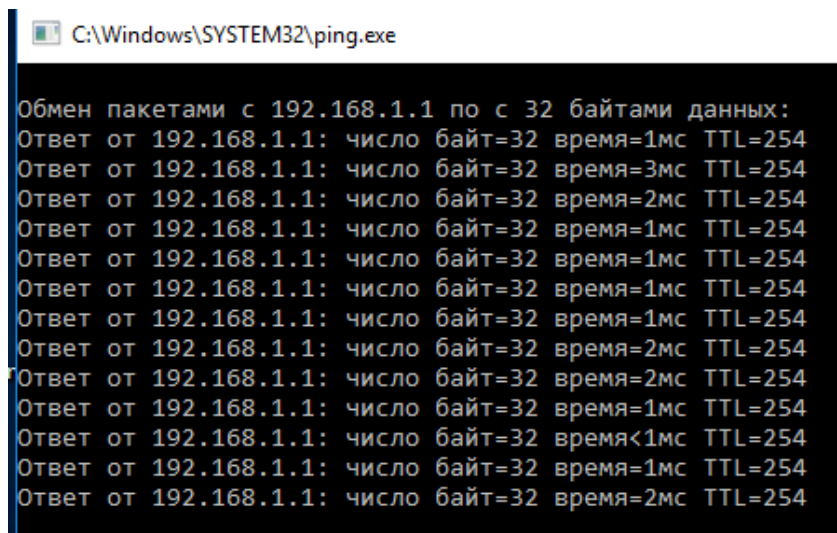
C:\Windows\SYSTEM32\ping.exe

Обмен пакетами с 192.168.1.1 по с 32 байтами данных:
Ответ от 192.168.1.1: число байт=32 время=1мс TTL=254
Ответ от 192.168.1.1: число байт=32 время=3мс TTL=254
Ответ от 192.168.1.1: число байт=32 время=2мс TTL=254
Ответ от 192.168.1.1: число байт=32 время=1мс TTL=254
Ответ от 192.168.1.1: число байт=32 время=1мс TTL=254
Ответ от 192.168.1.1: число байт=32 время=1мс TTL=254
Ответ от 192.168.1.1: число байт=32 время=1мс TTL=254
Ответ от 192.168.1.1: число байт=32 время=2мс TTL=254
Ответ от 192.168.1.1: число байт=32 время=2мс TTL=254
Ответ от 192.168.1.1: число байт=32 время=1мс TTL=254
Ответ от 192.168.1.1: число байт=32 время<1мс TTL=254
Ответ от 192.168.1.1: число байт=32 время=1мс TTL=254
Ответ от 192.168.1.1: число байт=32 время=2мс TTL=254